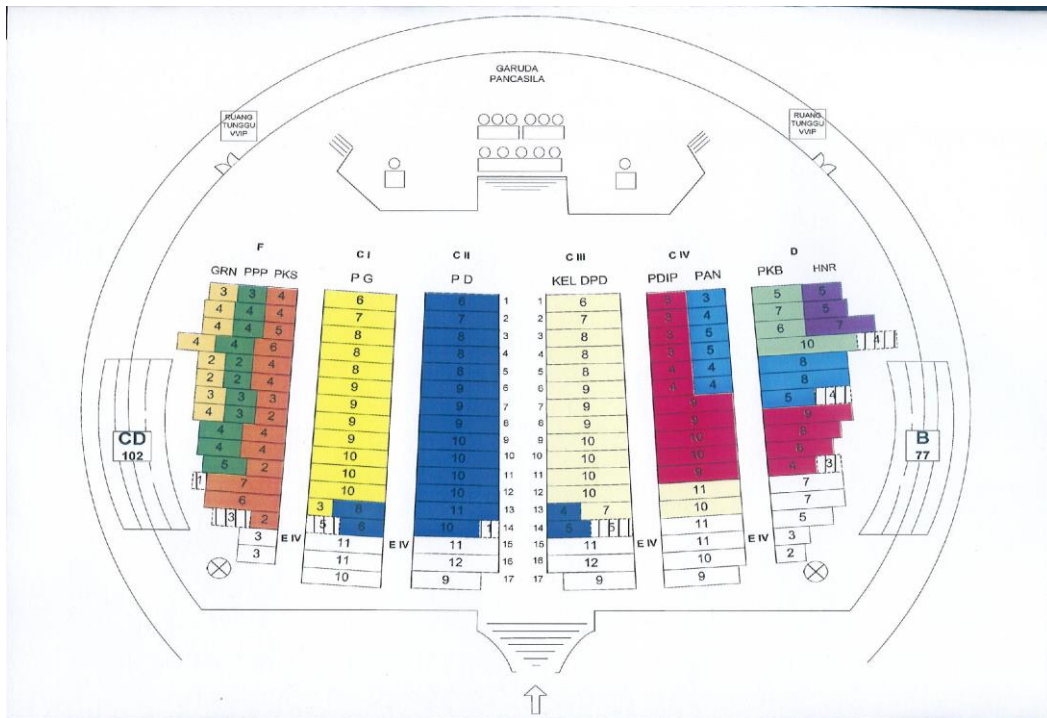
GARUDA PANCASILA

RUANG TUNGGU VVIP

RUANG TUNGGU VVIP

F
GRN PPP PKS
3 3 4
4 4 4
4 4 5
4 4 6
4 2 4
2 2 4
2 2 4
3 3 3
4 3 2
4 4
4 4
5 2
1 7
6
3 2
3
3

C I
P G
6
7
8
8
8
9
9
9
9
10
10
10
3 8
5 6
11
11
10

C II
P D
6
7
8
8
8
9
9
9
10
10
10
10
11
10 1
11
12
9

1 2 3 4 5 6 7 8 9 10 11 12 13 14 15 16 17

C III
KEL DPD
6
7
8
8
8
9
9
9
10
10
10
10
4 7
5 5
11
12
9

1 2 3 4 5 6 7 8 9 10 11 12 13 14 15 16 17

C IV
PDIP PAN
3 3
3 4
5 5
5 5
4 4
4 4
9
9
10
10
9
11
10
11
11
10
9

D
PKB HNR
5 5
7 5
6 7
10 4
8
8
5 4
9
8
6
4 3
7
7
5
3
2

E IV
E IV
E IV
E IV

CD
102

B
77